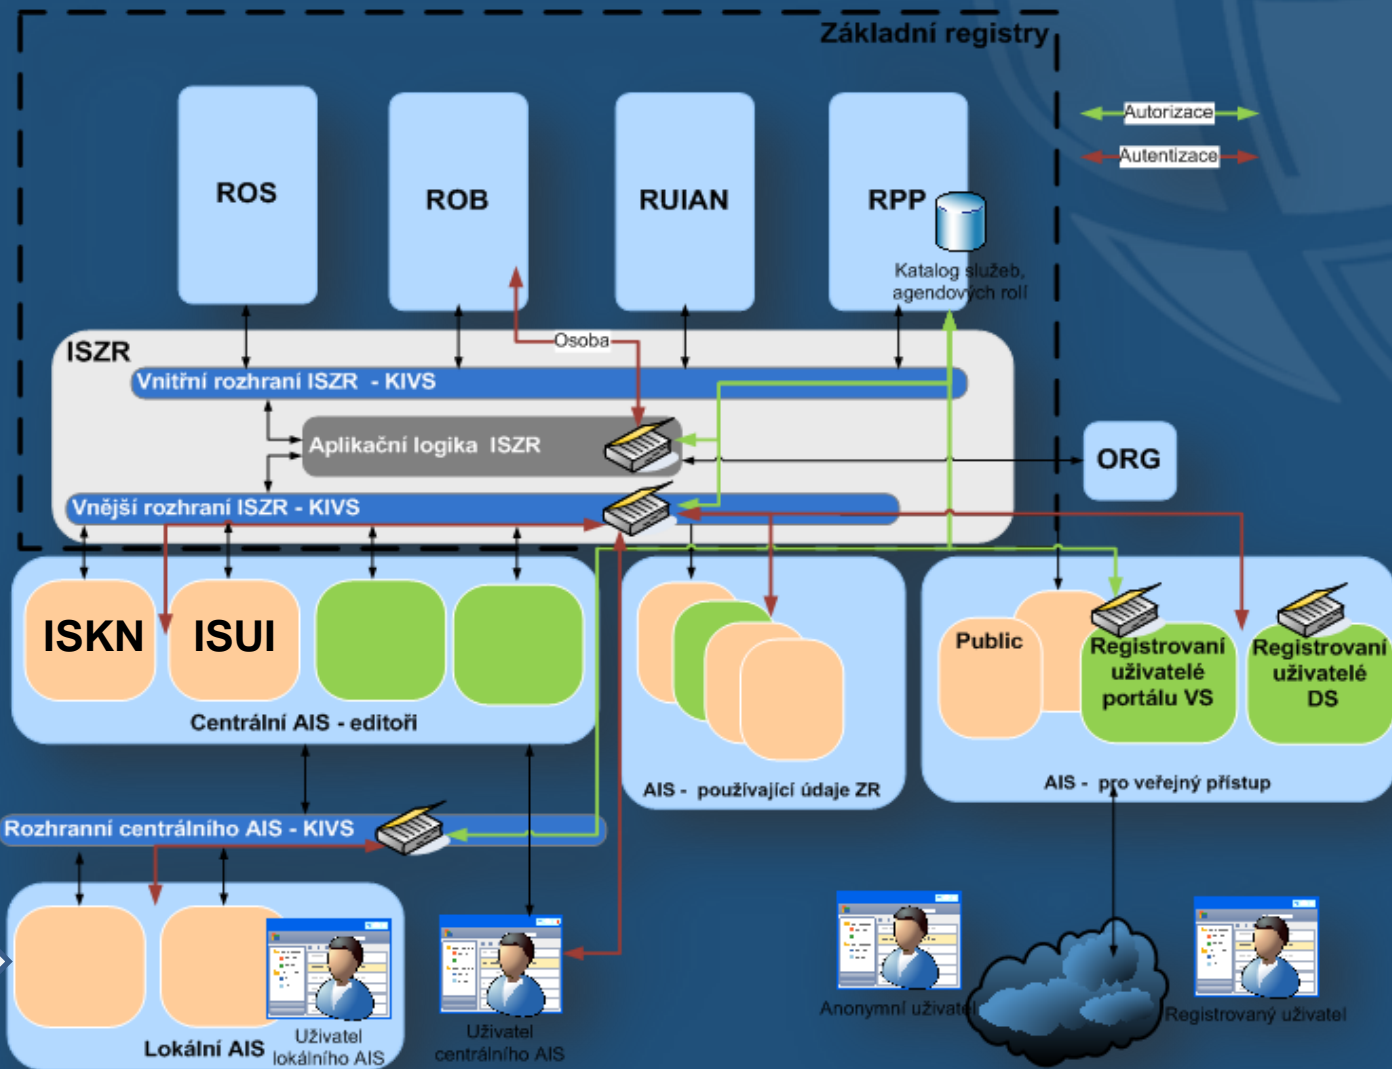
Základní registry

Autorizace

Autentizace

ROS

ROB

RUIAN

RPP

Katalog služeb, agendových rolí

ISZR

Osoba

Vnitřní rozhraní ISZR - KIVS

Aplikační logika ISZR

ORG

Vnější rozhraní ISZR - KIVS

ISKN

ISUI

Centrální AIS - editoři

AIS - používající údaje ZR

Public

Registrovaní uživatelé portálu VS

Registrovaní uživatelé DS

AIS - pro veřejný přístup

Rozhranní centrálního AIS - KIVS

Lokální AIS

Uživatel lokálního AIS

Uživatel centrálního AIS

Anonymní uživatel

Registrovaný uživatel